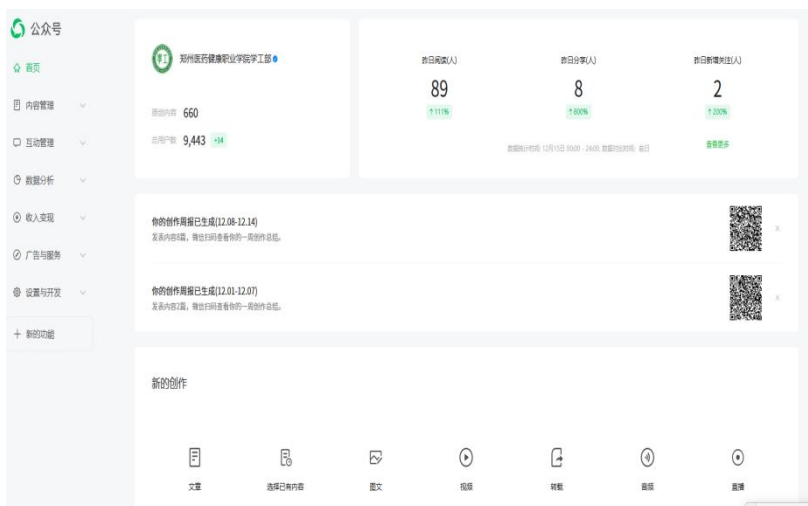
公众号

首页

内容管理

互动管理

数据分析

收入变现

广告与服务

设置与开发

新的功能

郑州医药健康职业学院学工部

原创内容 660

总用户数 9,443 +14

昨日阅读(人)
89
↑111%

昨日分享(人)
8
↑800%

昨日新增关注(人)
2
↑200%

数据统计时间：12月15日 00:00 - 24:00，数据对比时间：前日

查看更多

你的创作周报已生成(12.08-12.14)
发表内容8篇，微信扫码查看你的一周创作总结。

你的创作周报已生成(12.01-12.07)
发表内容2篇，微信扫码查看你的一周创作总结。

新的创作

文章

选择已有内容

图文

视频

转载

音频

直播